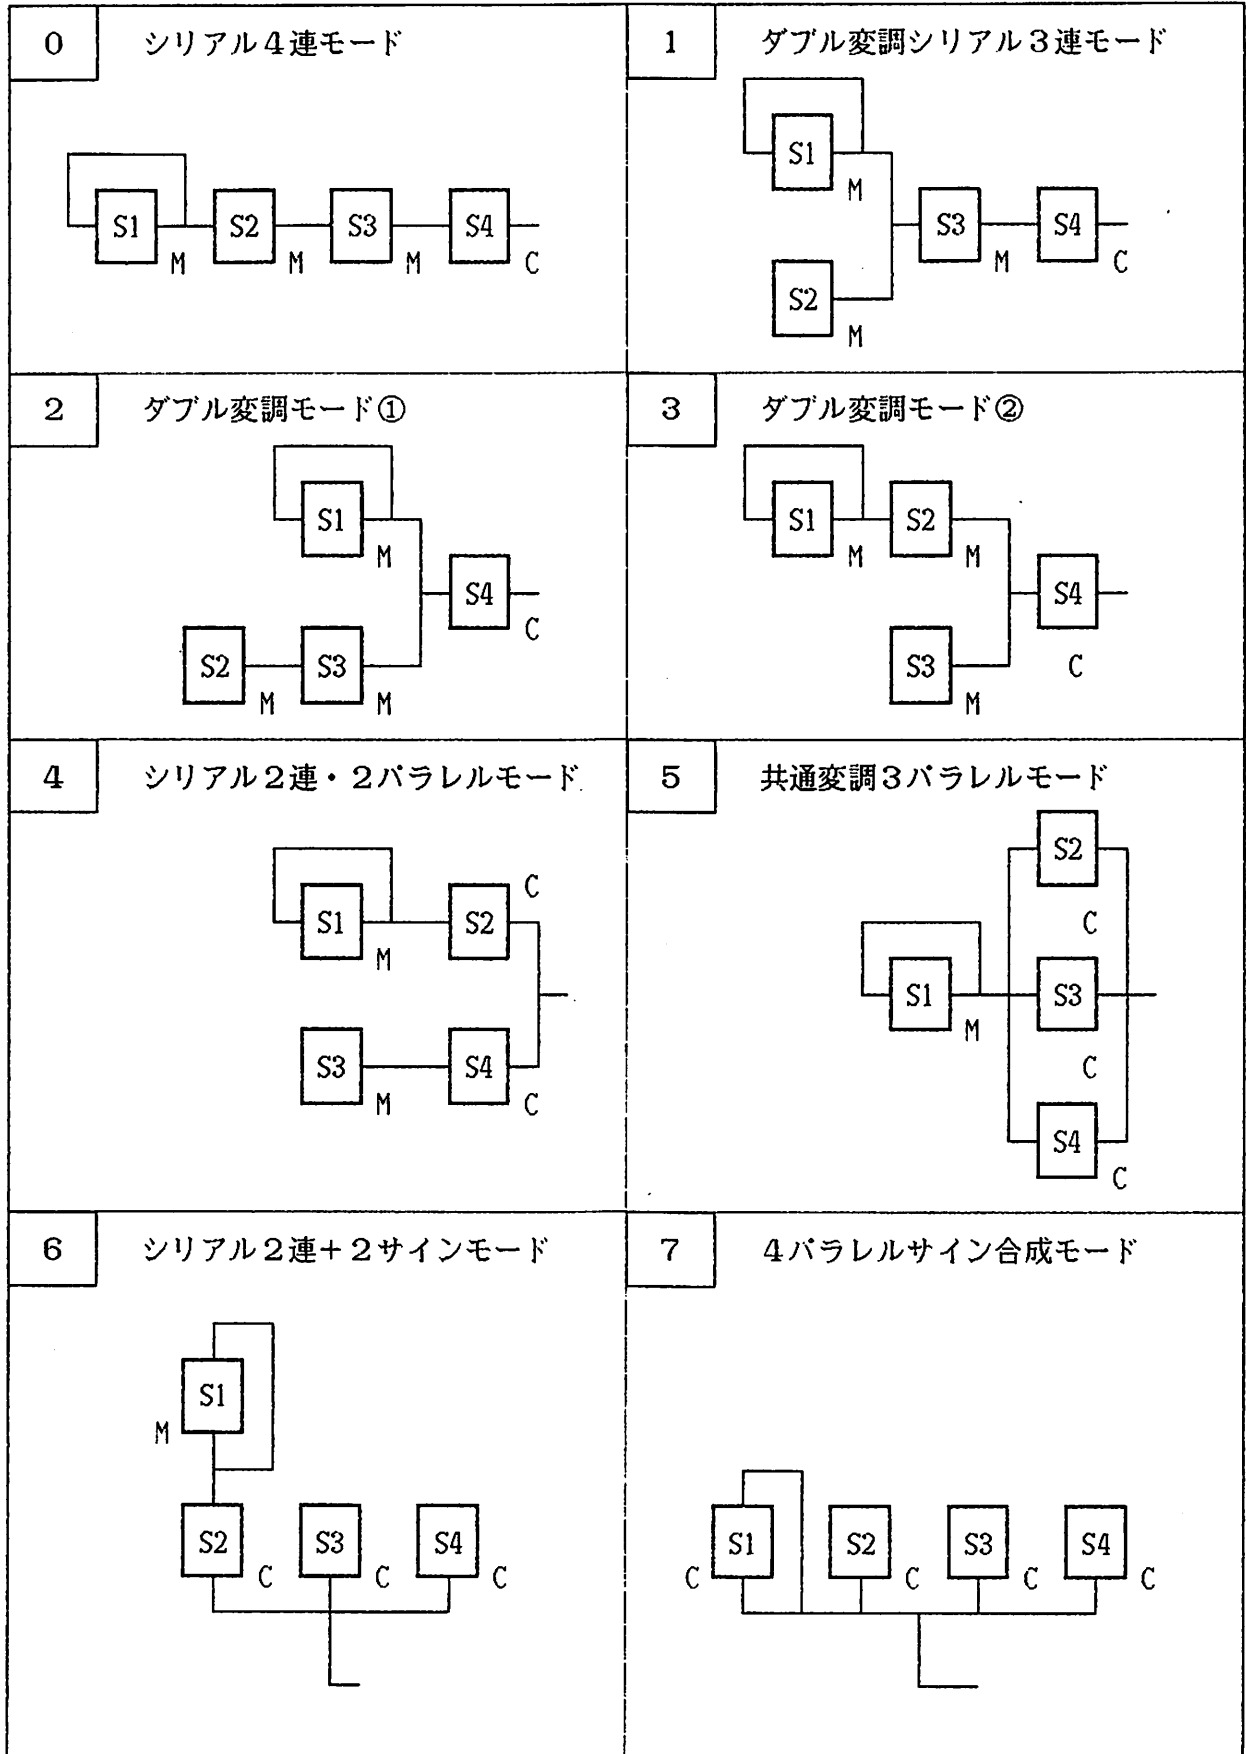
0 シリアル4連モード

S1 M S2 M S3 M S4 C

1 ダブル変調シリアル3連モード

S1 M S2 M S3 M S4 C

2 ダブル変調モード①

S1 M S4 C S2 M S3 M

3 ダブル変調モード②

S1 M S2 M S4 S3 M C

4 シリアル2連・2パラレルモード

S1 M S2 C S3 M S4 C

5 共通変調3パラレルモード

S2 C S1 M S3 C S4 C

6 シリアル2連+2サインモード

S1 M S2 C S3 C S4 C

7 4パラレルサイン合成モード

S1 C S2 C S3 C S4 C